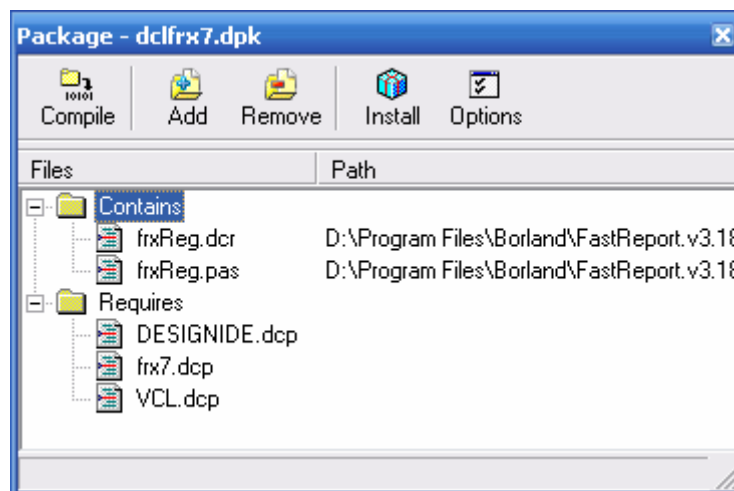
Package - dclfrx7.dpk

Compile Add Remove Install Options

| Files | Path |
|---|---|
| Contains | |
| frxReg.dcr | D:\Program Files\Borland\FastReport.v3.1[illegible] |
| frxReg.pas | D:\Program Files\Borland\FastReport.v3.1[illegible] |
| Requires | |
| DESIGNIDE.dcp | |
| frx7.dcp | |
| VCL.dcp | |